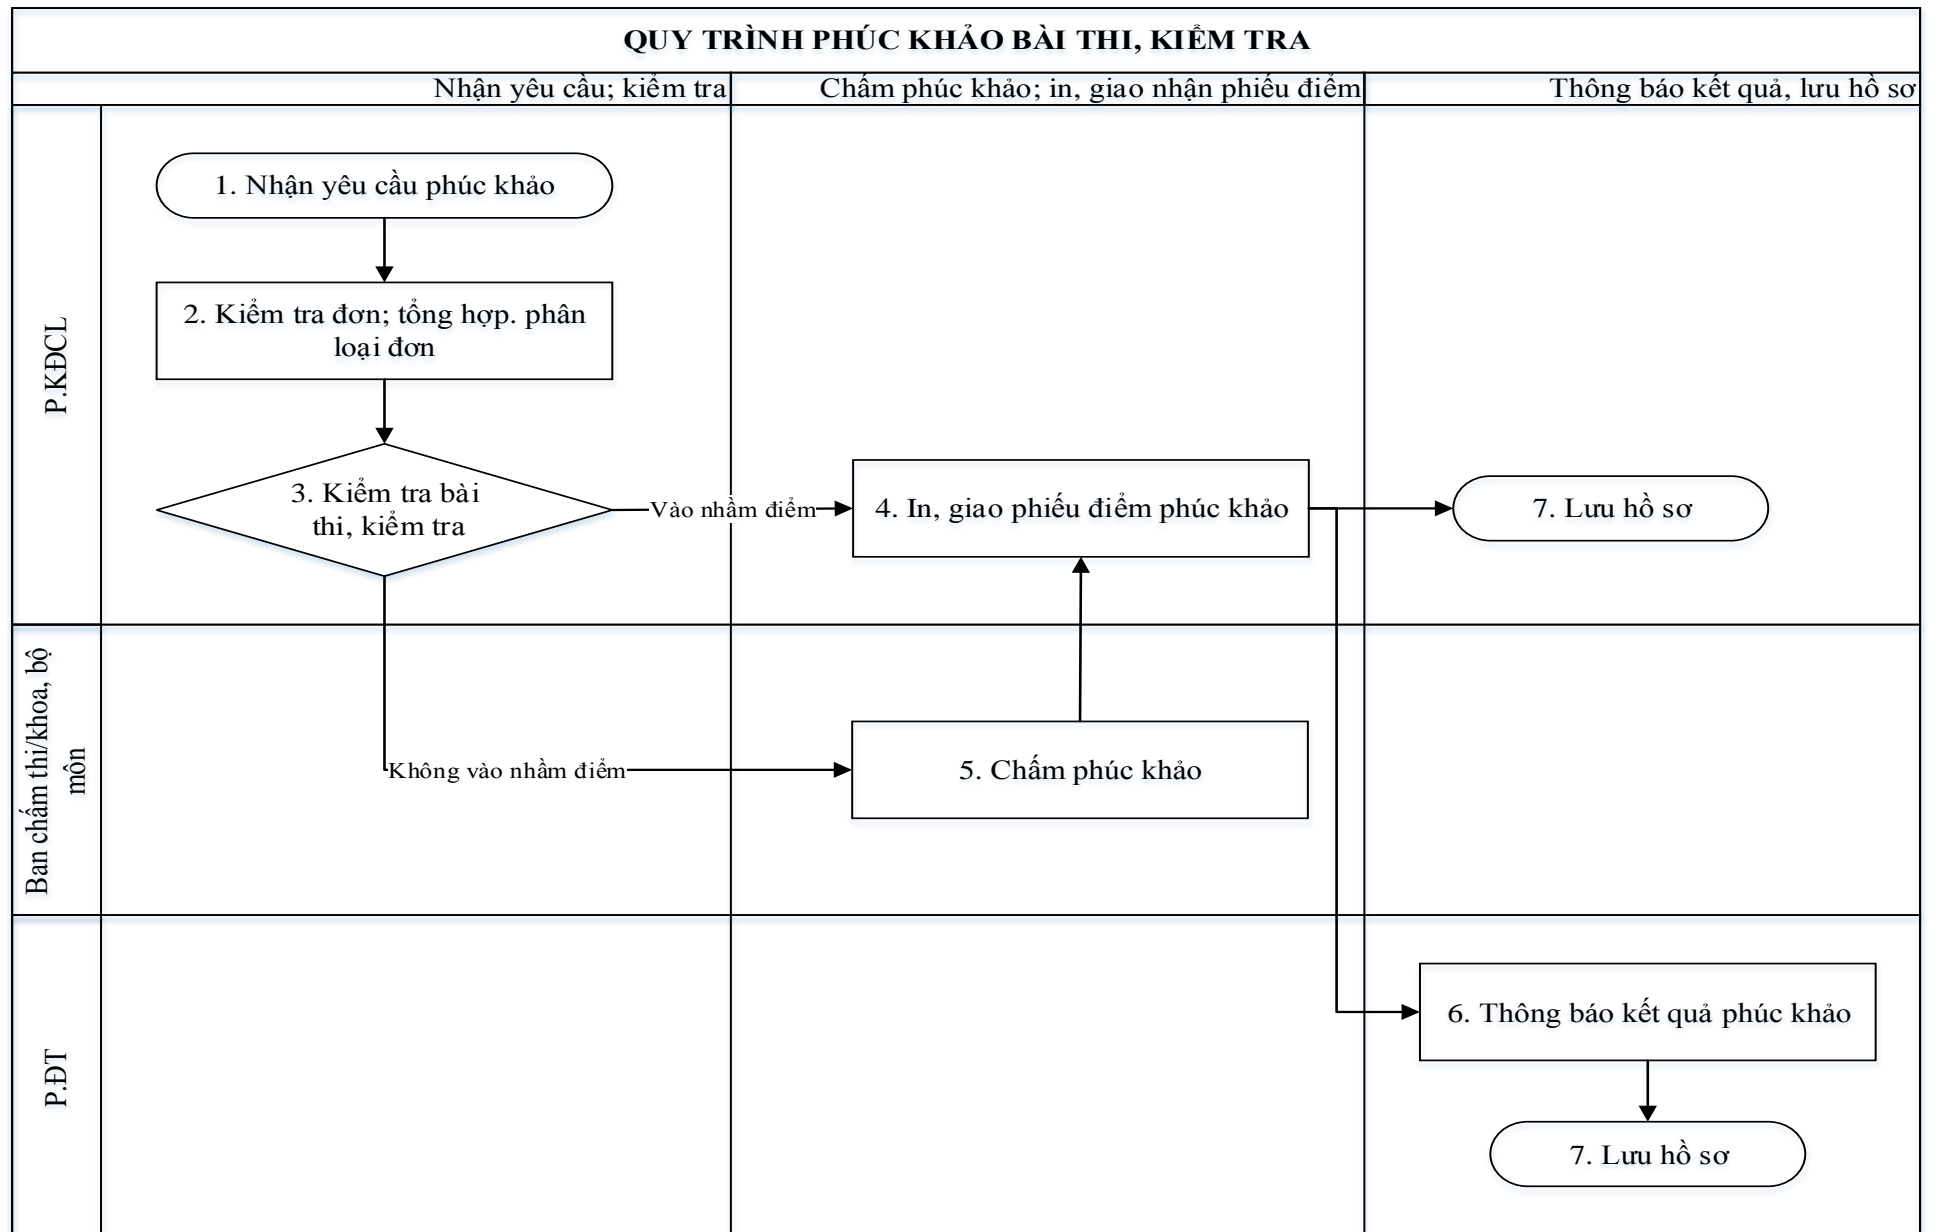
QUY TRÌNH PHÚC KHẢO BÀI THI, KIỂM TRA

Nhận yêu cầu; kiểm tra

Chấm phúc khảo; in, giao nhận phiếu điểm

Thông báo kết quả, lưu hồ sơ

P.KĐCL

1. Nhận yêu cầu phúc khảo

2. Kiểm tra đơn; tổng hợp. phân loại đơn

3. Kiểm tra bài thi, kiểm tra

Vào nhầm điểm

4. In, giao phiếu điểm phúc khảo

7. Lưu hồ sơ

Ban chấm thi/khoa, bộ môn

Không vào nhầm điểm

5. Chấm phúc khảo

P.ĐT

6. Thông báo kết quả phúc khảo

7. Lưu hồ sơ